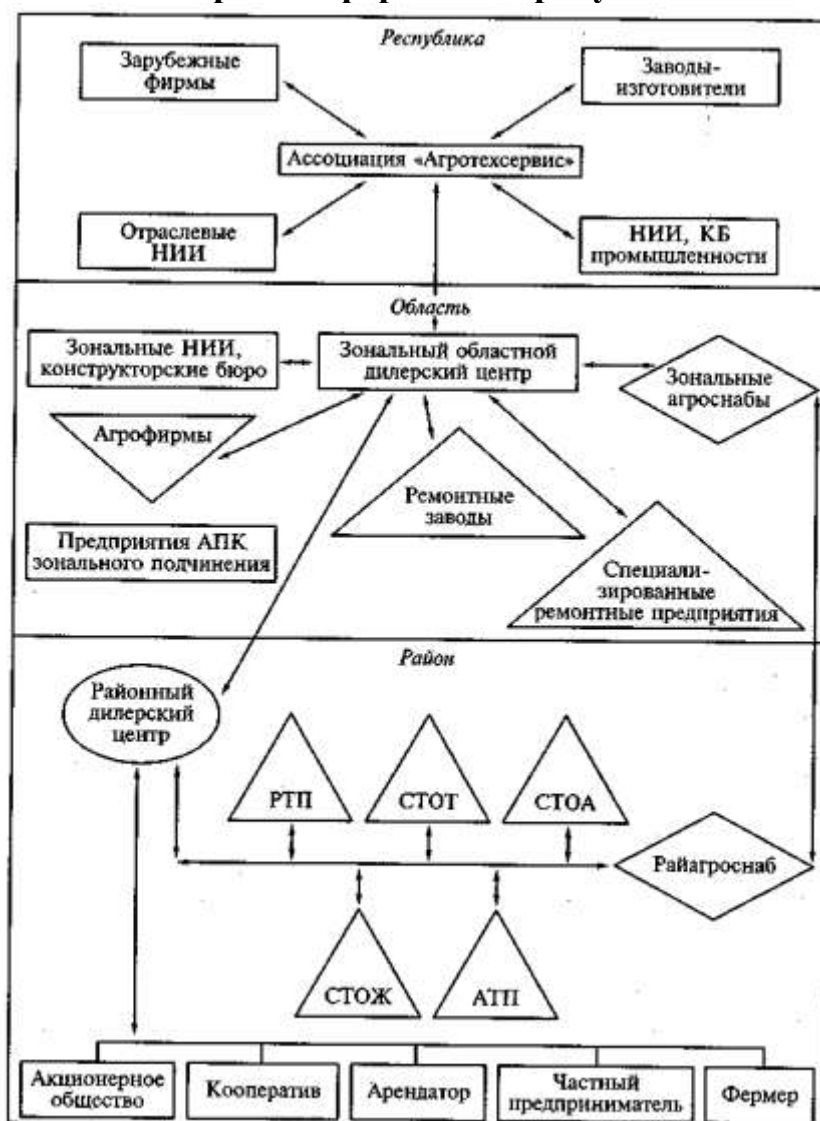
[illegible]

Республика

Зарубежные фирмы

Заводы-изготовители

Ассоциация «Агротехсервис»

Отраслевые НИИ

НИИ, КБ промышленности

Область

Зональные НИИ, конструкторские бюро

Зональный областной дилерский центр

Зональные агроснабы

Агрофирмы

Ремонтные заводы

Предприятия АПК зонального подчинения

Специализированные ремонтные предприятия

Район

Районный дилерский центр

РТП

СТОТ

СТОА

Райагроснаб

СТОЖ

АТП

Акционерное общество

Кооператив

Арендатор

Частный предприниматель

Фермер